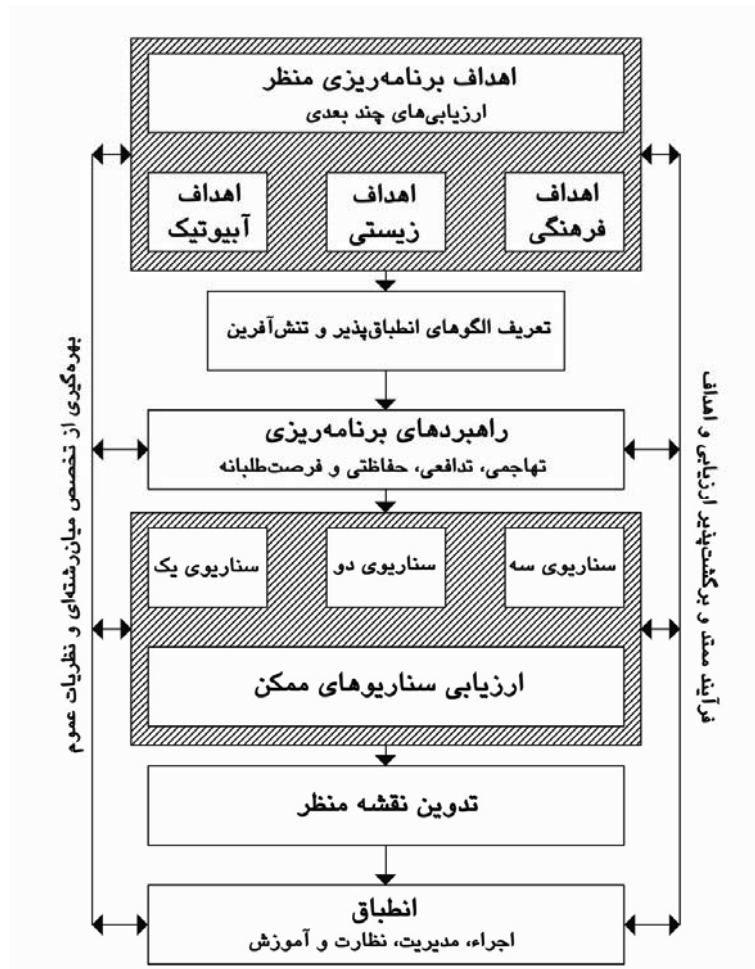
اهداف برنامه‌ریزی منظر
ارزیابی‌های چند بعدی

اهداف فرهنگی

اهداف زیستی

اهداف آبیوتیک

تعریف الگوهای انطباق‌پذیر و تنش‌آفرین

راهبردهای برنامه‌ریزی
تهاجمی، تدافعی، حفاظتی و فرصت‌طلبانه

سناریوی سه

سناریوی دو

سناریوی یک

ارزیابی سناریوهای ممکن

تدوین نقشه منظر

انطباق
اجراء، مدیریت، نظارت و آموزش

فرآیند ممتد و برگشت‌پذیر ارزیابی و اهداف

بهره‌گیری از تخصص میان‌رشته‌ای و نظریات عموم